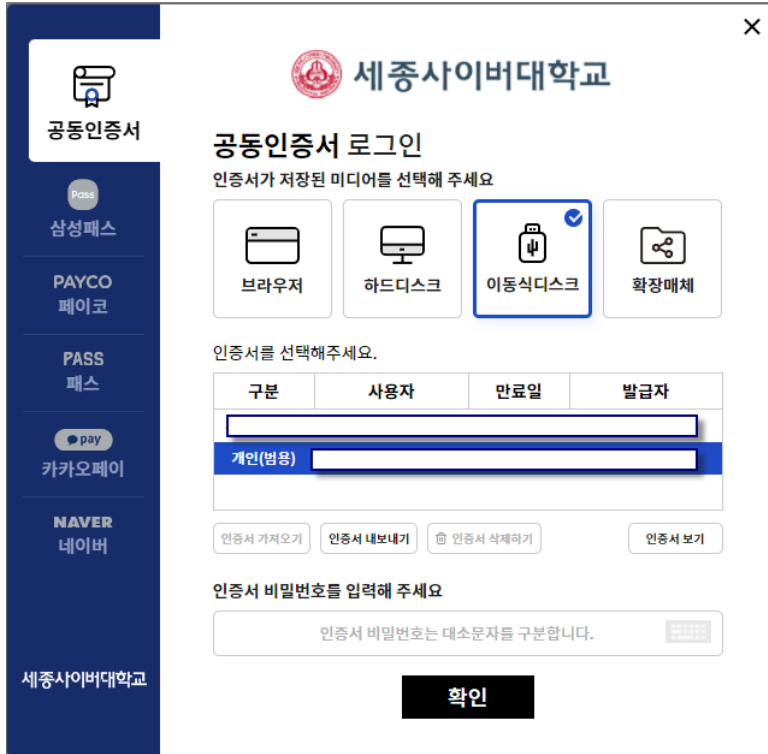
공동인증서

Pass
삼성패스

PAYCO
페이코

PASS
패스

pay
카카오페이

NAVER
네이버

세종사이버대학교

×

세종사이버대학교

공동인증서 로그인

인증서가 저장된 미디어를 선택해 주세요

브라우저
하드디스크
이동식디스크
확장매체

인증서를 선택해주세요.

| 구분 | 사용자 | 만료일 | 발급자 |
|---|---|---|---|
| | | | |
| 개인(범용) | | | |

인증서 가져오기
인증서 내보내기
인증서 삭제하기
인증서 보기

인증서 비밀번호를 입력해 주세요

인증서 비밀번호는 대소문자를 구분합니다.

확인